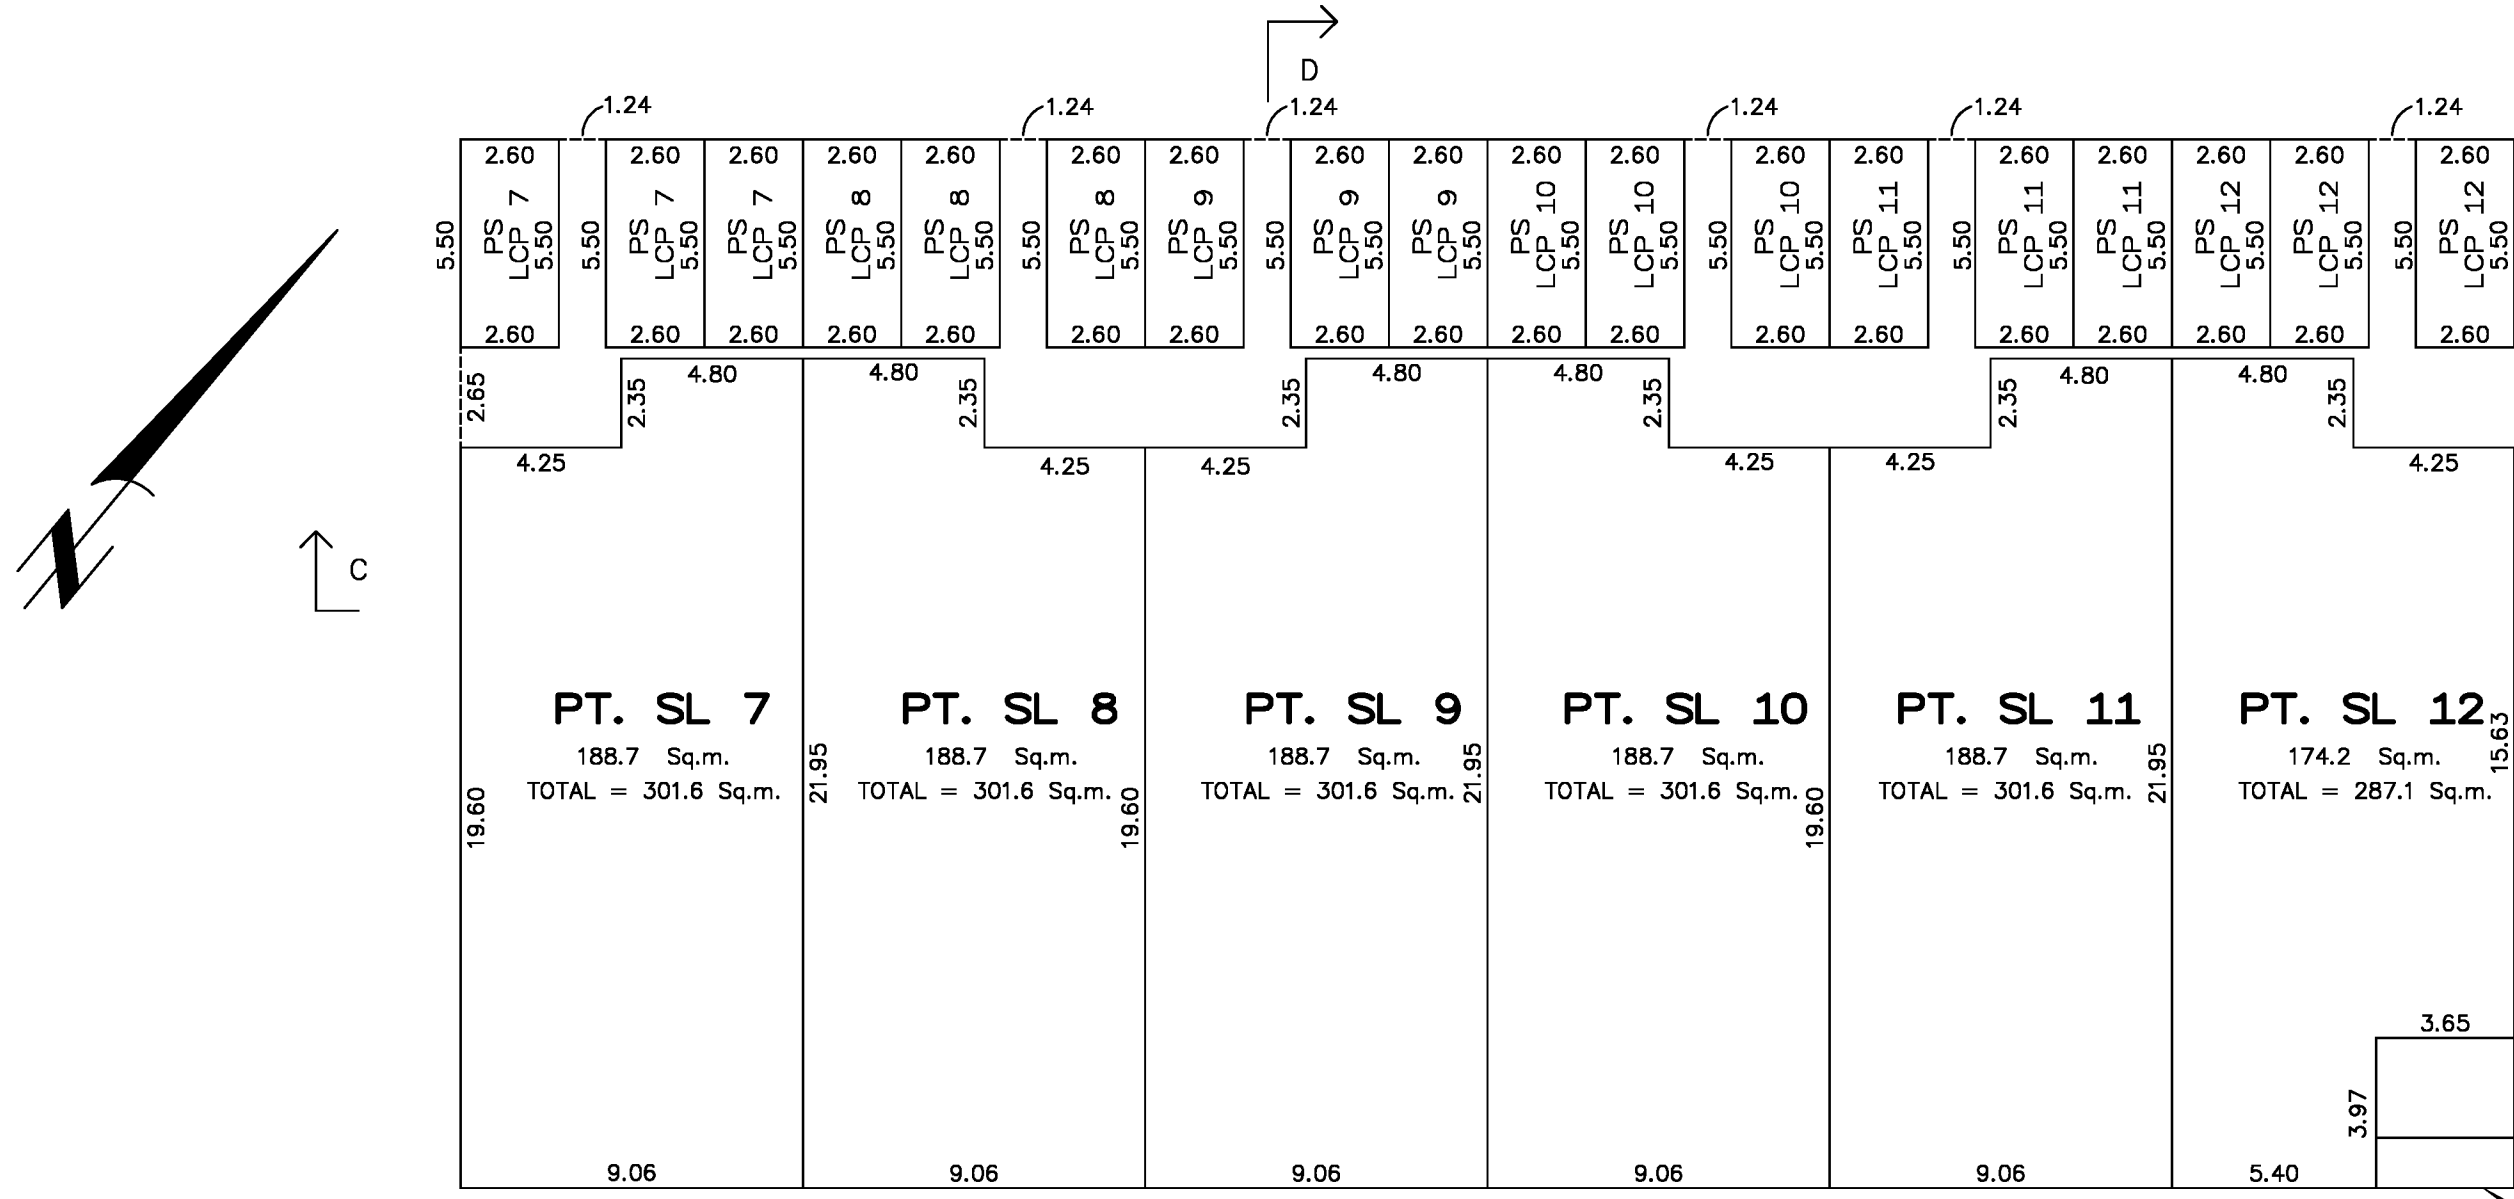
D

1.24 1.24 1.24 1.24 1.24 1.24

2.60 2.60 2.60 2.60 2.60 2.60 2.60 2.60 2.60 2.60 2.60 2.60 2.60 2.60 2.60 2.60 2.60 2.60

5.50 PS LCP 7 5.50
5.50 PS LCP 7 5.50
PS LCP 7 5.50
PS LCP 8 5.50
PS LCP 8 5.50
5.50 PS LCP 8 5.50
PS LCP 9 5.50
5.50 PS LCP 9 5.50
PS LCP 9 5.50
PS LCP 10 5.50
PS LCP 10 5.50
5.50 PS LCP 10 5.50
PS LCP 11 5.50
5.50 PS LCP 11 5.50
PS LCP 11 5.50
PS LCP 12 5.50
PS LCP 12 5.50
5.50 PS LCP 12 5.50

2.60 2.60 2.60 2.60 2.60 2.60 2.60 2.60 2.60 2.60 2.60 2.60 2.60 2.60 2.60 2.60 2.60 2.60

2.65 2.35 4.80 4.80 2.35 2.35 4.80 4.80 2.35 2.35 4.80 4.80 2.35

4.25 4.25 4.25 4.25 4.25 4.25

C

PT. SL 7
188.7 Sq.m.
TOTAL = 301.6 Sq.m.

PT. SL 8
188.7 Sq.m.
TOTAL = 301.6 Sq.m.

PT. SL 9
188.7 Sq.m.
TOTAL = 301.6 Sq.m.

PT. SL 10
188.7 Sq.m.
TOTAL = 301.6 Sq.m.

PT. SL 11
188.7 Sq.m.
TOTAL = 301.6 Sq.m.

PT. SL 12
174.2 Sq.m.
TOTAL = 287.1 Sq.m.

19.60 21.95 19.60 21.95 19.60 21.95 15.63

3.65
3.97

9.06 9.06 9.06 9.06 9.06 5.40